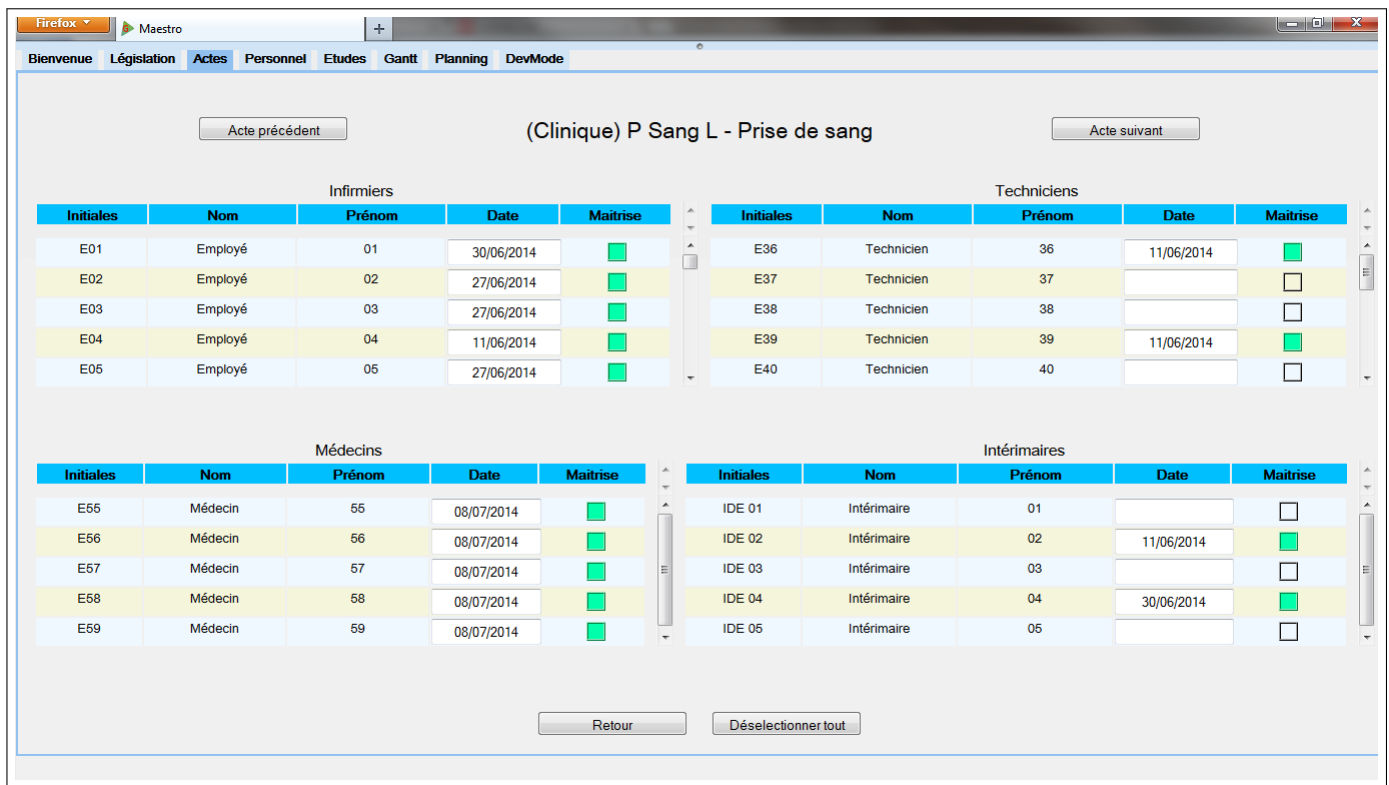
Firefox Maestro +

Bienvenue Législation Actes Personnel Etudes Gantt Planning DevMode

Acte précédent (Clinique) P Sang L - Prise de sang Acte suivant

Infirmiers

| Initiales | Nom | Prénom | Date | Maitrise |
|---|---|---|---|---|
| E01 | Employé | 01 | 30/06/2014 | |
| E02 | Employé | 02 | 27/06/2014 | |
| E03 | Employé | 03 | 27/06/2014 | |
| E04 | Employé | 04 | 11/06/2014 | |
| E05 | Employé | 05 | 27/06/2014 | |

Techniciens

| Initiales | Nom | Prénom | Date | Maitrise |
|---|---|---|---|---|
| E36 | Technicien | 36 | 11/06/2014 | |
| E37 | Technicien | 37 | | |
| E38 | Technicien | 38 | | |
| E39 | Technicien | 39 | 11/06/2014 | |
| E40 | Technicien | 40 | | |

Médecins

| Initiales | Nom | Prénom | Date | Maitrise |
|---|---|---|---|---|
| E55 | Médecin | 55 | 08/07/2014 | |
| E56 | Médecin | 56 | 08/07/2014 | |
| E57 | Médecin | 57 | 08/07/2014 | |
| E58 | Médecin | 58 | 08/07/2014 | |
| E59 | Médecin | 59 | 08/07/2014 | |

Intérimaires

| Initiales | Nom | Prénom | Date | Maitrise |
|---|---|---|---|---|
| IDE 01 | Intérimaire | 01 | | |
| IDE 02 | Intérimaire | 02 | 11/06/2014 | |
| IDE 03 | Intérimaire | 03 | | |
| IDE 04 | Intérimaire | 04 | 30/06/2014 | |
| IDE 05 | Intérimaire | 05 | | |

Retour Déselectionner tout